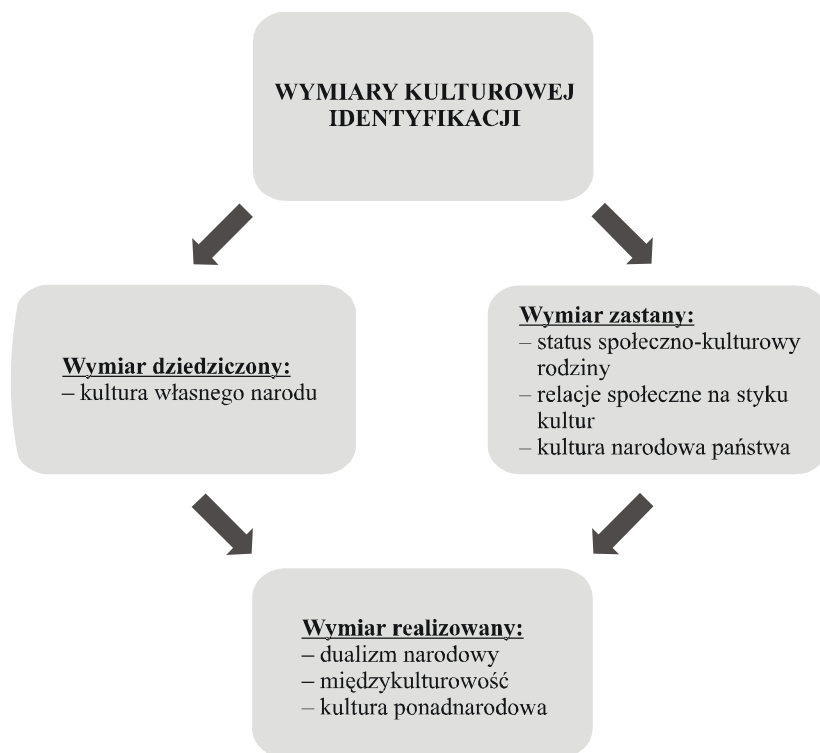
WYMIARY KULTUROWEJ IDENTYFIKACJI

Wymiar dziedziczony:
– kultura własnego narodu

Wymiar zastany:
– status społeczno-kulturowy rodziny
– relacje społeczne na styku kultur
– kultura narodowa państwa

Wymiar realizowany:
– dualizm narodowy
– międzykulturowość
– kultura ponadnarodowa